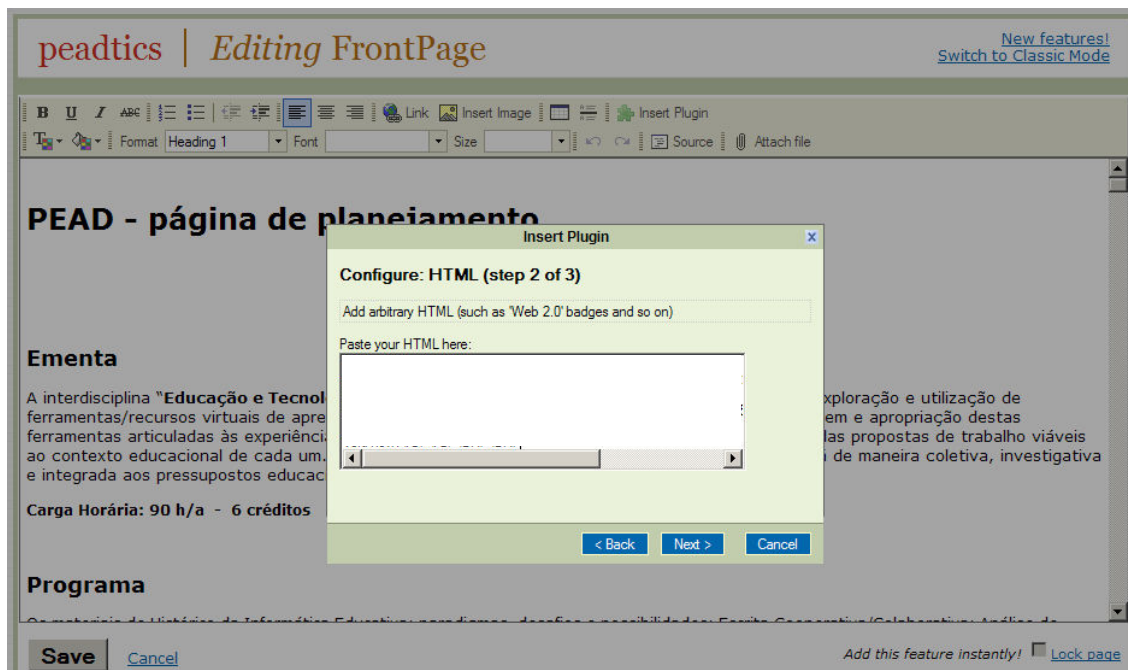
peadtics | Editing FrontPage

New features!
Switch to Classic Mode

B U I ABC Link Insert Image Insert Plugin
Format Heading 1 Font Size Source Attach file

PEAD - página de planejamento

Insert Plugin

Configure: HTML (step 2 of 3)

Add arbitrary HTML (such as 'Web 2.0' badges and so on)

Paste your HTML here:

< Back Next > Cancel

Ementa

A interdisciplina "Educação e Tecnol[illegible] exploração e utilização de ferramentas/recursos virtuais de apre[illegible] em e apropriação destas ferramentas articuladas às experiênci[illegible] las propostas de trabalho viáveis ao contexto educacional de cada um.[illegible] de maneira coletiva, investigativa e integrada aos pressupostos educac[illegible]

Carga Horária: 90 h/a - 6 créditos

Programa

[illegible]

Save Cancel

Add this feature instantly! Lock page